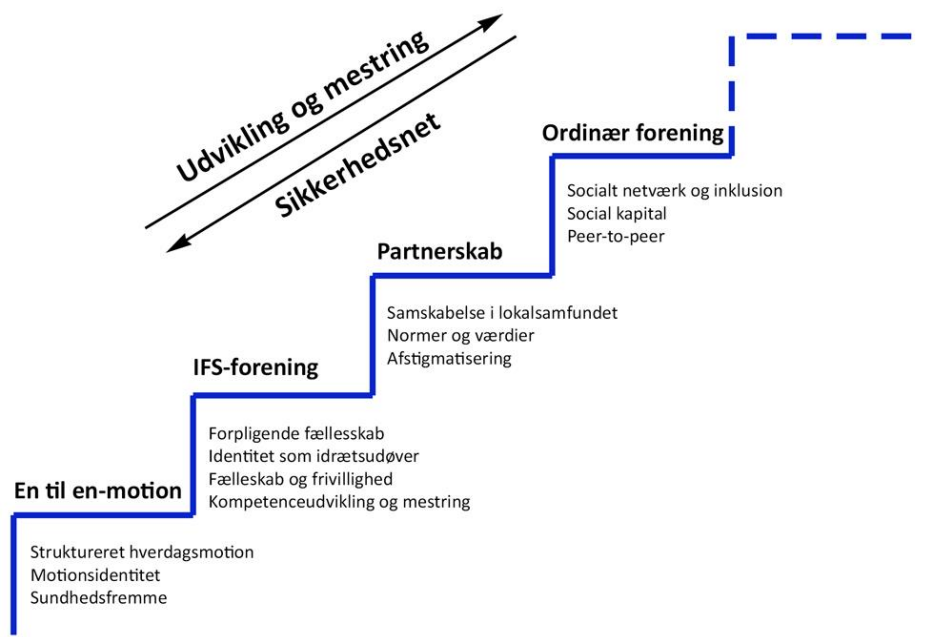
Udvikling og mestring

Sikkerhedsnet

Ordinær forening

Socialt netværk og inklusion
Social kapital
Peer-to-peer

Partnerskab

Samskabelse i lokalsamfundet
Normer og værdier
Afstigmatisering

IFS-forening

Forpligende fællesskab
Identitet som idrætsudøver
Fælleskab og frivillighed
Kompetenceudvikling og mestring

En til en-motion

Struktureret hverdagsmotion
Motionsidentitet
Sundhedsfremme